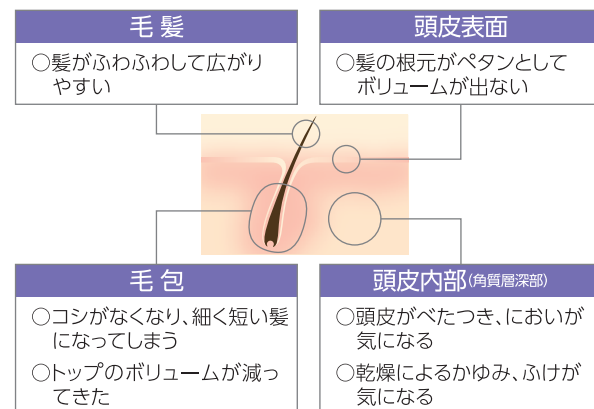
毛 髪

○髪がふわふわして広がりやすい

頭皮表面

○髪の根元がペタンとしてボリュームが出ない

毛 包

○コシがなくなり、細く短い髪になってしまう

○トップのボリュームが減ってきた

頭皮内部(角質層深部)

○頭皮がべたつき、においが気になる

○乾燥によるかゆみ、ふけが気になる